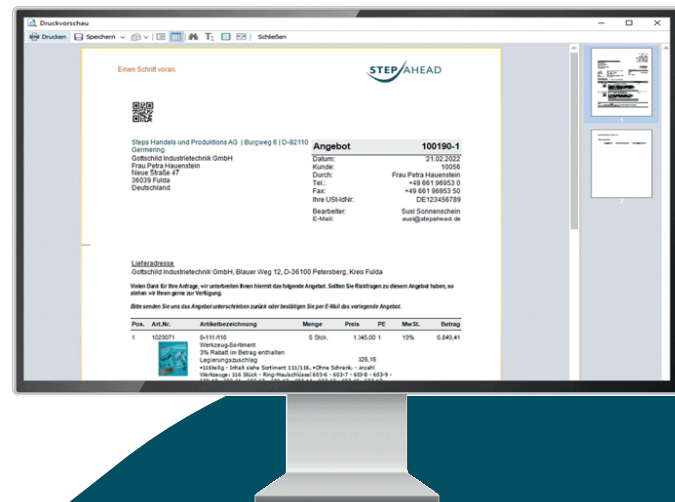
Druckvorschau

Drucken | Speichern | Schließen

Einen Schritt voran.

STEP AHEAD

Steps Handels und Produktions AG | Burgweg 6 | D-82110 Germering
Gottschild Industrietechnik GmbH
Frau Petra Hauenstein
Neue Straße 47
36039 Fulda
Deutschland

| Angebot | 100190-1 |
|---|---|
| Datum: | 21.02.2022 |
| Kunde: | 10056 |
| Durch: | Frau Petra Hauenstein |
| Tel.: | +49 661 96953 0 |
| Fax: | +49 661 96953 50 |
| Ihre USt-IdNr: | DE123456789 |
| Bearbeiter: | Susi Sonnenschein |
| E-Mail: | susi@stepahead.de |

Lieferadresse
Gottschild Industrietechnik GmbH, Blauer Weg 12, D-36100 Petersberg, Kreis Fulda

Vielen Dank für Ihre Anfrage, wir unterbreiten Ihnen hiermit das folgende Angebot. Sollten Sie Rückfragen zu diesem Angebot haben, so stehen wir Ihnen gerne zur Verfügung.

Bitte senden Sie uns das Angebot unterschrieben zurück oder bestätigen Sie per E-Mail das vorliegende Angebot.

| Pos. | Art.Nr. | Artikelbezeichnung | Menge | Preis | PE | MwSt. | Betrag |
|---|---|---|---|---|---|---|---|
| 1 | 1029071 | 0-111/116 Werkzeug-Sortiment 3% Rabatt im Betrag enthalten Legierungszuschlag 326,16 | 5 Stck. | 1.345,00 | 1 | 10% | 6.840,41 |

•116teilig • Inhalt siehe Sortiment 111/116. •Ohne Schrank. • Anzahl
Werkzeuge: 116 Stück • Ring-Maulschlüssel 603-6 • 603-7 • 603-8 • 603-9 •
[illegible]